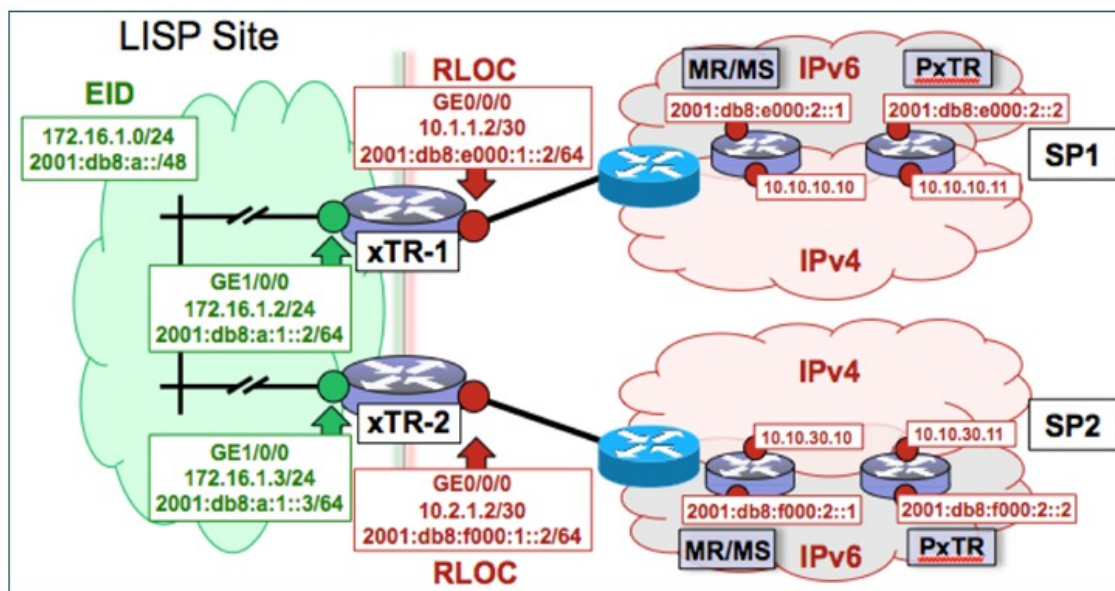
LISP Site

EID

172.16.1.0/24
2001:db8:a::/48

RLOC

GE0/0/0
10.1.1.2/30
2001:db8:e000:1::2/64

MR/MS

IPv6

PxTR

2001:db8:e000:2::1

2001:db8:e000:2::2

SP1

10.10.10.10

10.10.10.11

xTR-1

IPv4

GE1/0/0
172.16.1.2/24
2001:db8:a:1::2/64

IPv4

xTR-2

SP2

10.10.30.10

10.10.30.11

GE1/0/0
172.16.1.3/24
2001:db8:a:1::3/64

GE0/0/0
10.2.1.2/30
2001:db8:f000:1::2/64

2001:db8:f000:2::1

2001:db8:f000:2::2

MR/MS

IPv6

PxTR

RLOC